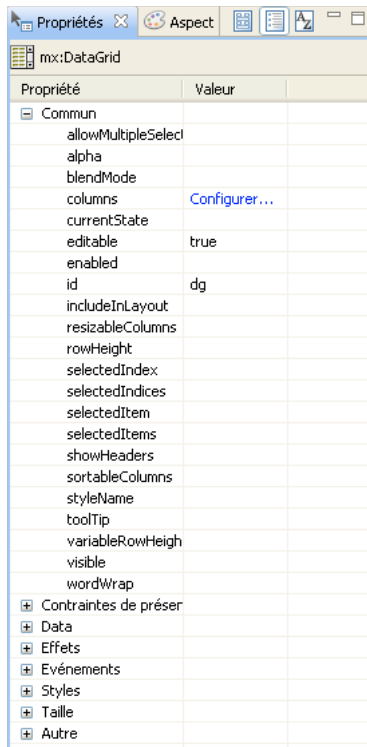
Propriétés ☒ Aspect

mx:DataGrid

| Propriété | Valeur |
|---|---|
| ⊟ Commun | |
| allowMultipleSelec | |
| alpha | |
| blendMode | |
| columns | Configurer... |
| currentState | |
| editable | true |
| enabled | |
| id | dg |
| includeInLayout | |
| resizableColumns | |
| rowHeight | |
| selectedIndex | |
| selectedIndices | |
| selectedItem | |
| selectedItems | |
| showHeaders | |
| sortableColumns | |
| styleName | |
| toolTip | |
| variableRowHeigh | |
| visible | |
| wordWrap | |
| ⊞ Contraintes de préser | |
| ⊞ Data | |
| ⊞ Effets | |
| ⊞ Evénements | |
| ⊞ Styles | |
| ⊞ Taille | |
| ⊞ Autre | |